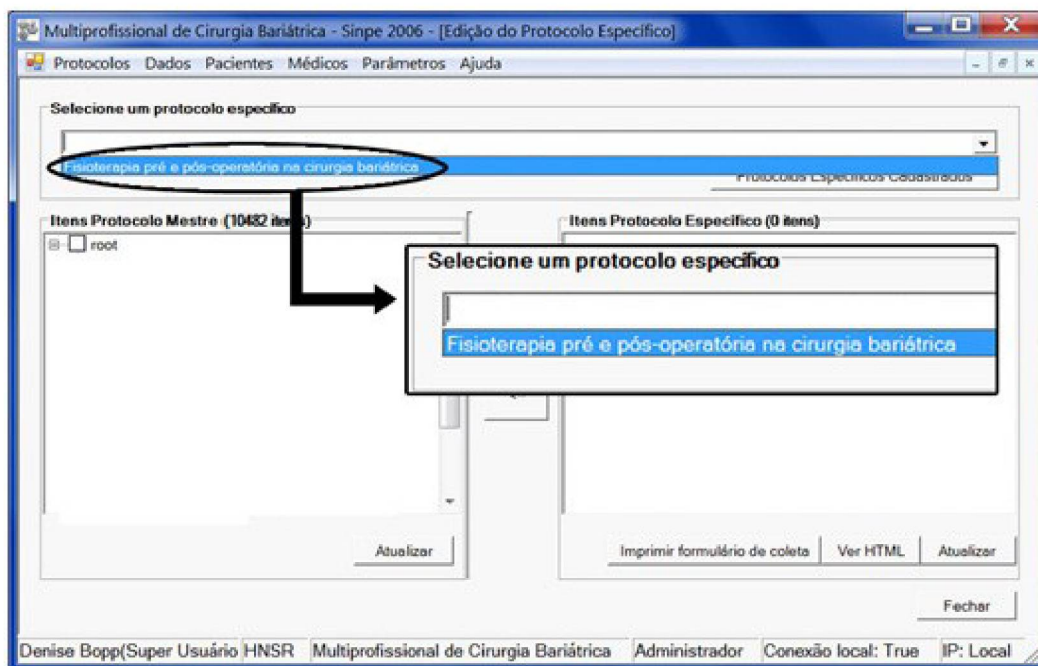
Multiprofissional de Cirurgia Bariátrica - Sinpe 2006 - [Edição do Protocolo Específico]

Protocolos Dados Pacientes Médicos Parâmetros Ajuda

Selecione um protocolo específico

Fisioterapia pré e pós-operatória na cirurgia bariátrica

Protocolos Específicos Cadastrados

Itens Protocolo Mestre (10482 itens)

root

Itens Protocolo Específico (0 itens)

Selecione um protocolo específico

Fisioterapia pré e pós-operatória na cirurgia bariátrica

Atualizar

Imprimir formulário de coleta

Ver HTML

Atualizar

Fechar

Denise Bopp(Super Usuário HNSR Multiprofissional de Cirurgia Bariátrica Administrador Conexão local: True IP: Local